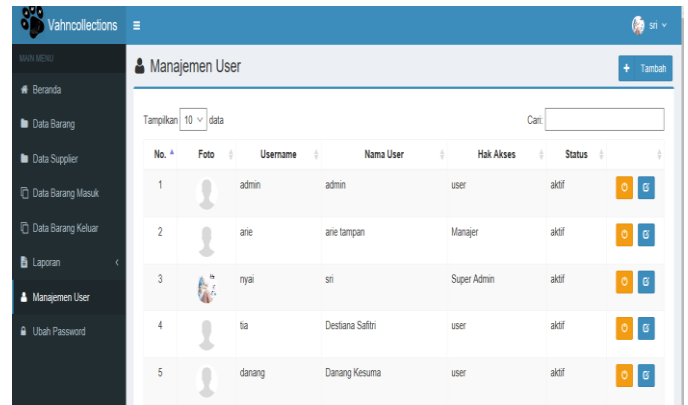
Vahncollections ≡ sri

MAIN MENU
Beranda
Data Barang
Data Supplier
Data Barang Masuk
Data Barang Keluar
Laporan
Manajemen User
Ubah Password

Manajemen User

+ Tambah

Tampilkan 10 data

Cari:

| No. | Foto | Username | Nama User | Hak Akses | Status | |
|---|---|---|---|---|---|---|
| 1 | | admin | admin | user | aktif | |
| 2 | | arie | arie tampan | Manajer | aktif | |
| 3 | | nyai | sri | Super Admin | aktif | |
| 4 | | tia | Destiana Safitri | user | aktif | |
| 5 | | danang | Danang Kesuma | user | aktif | |